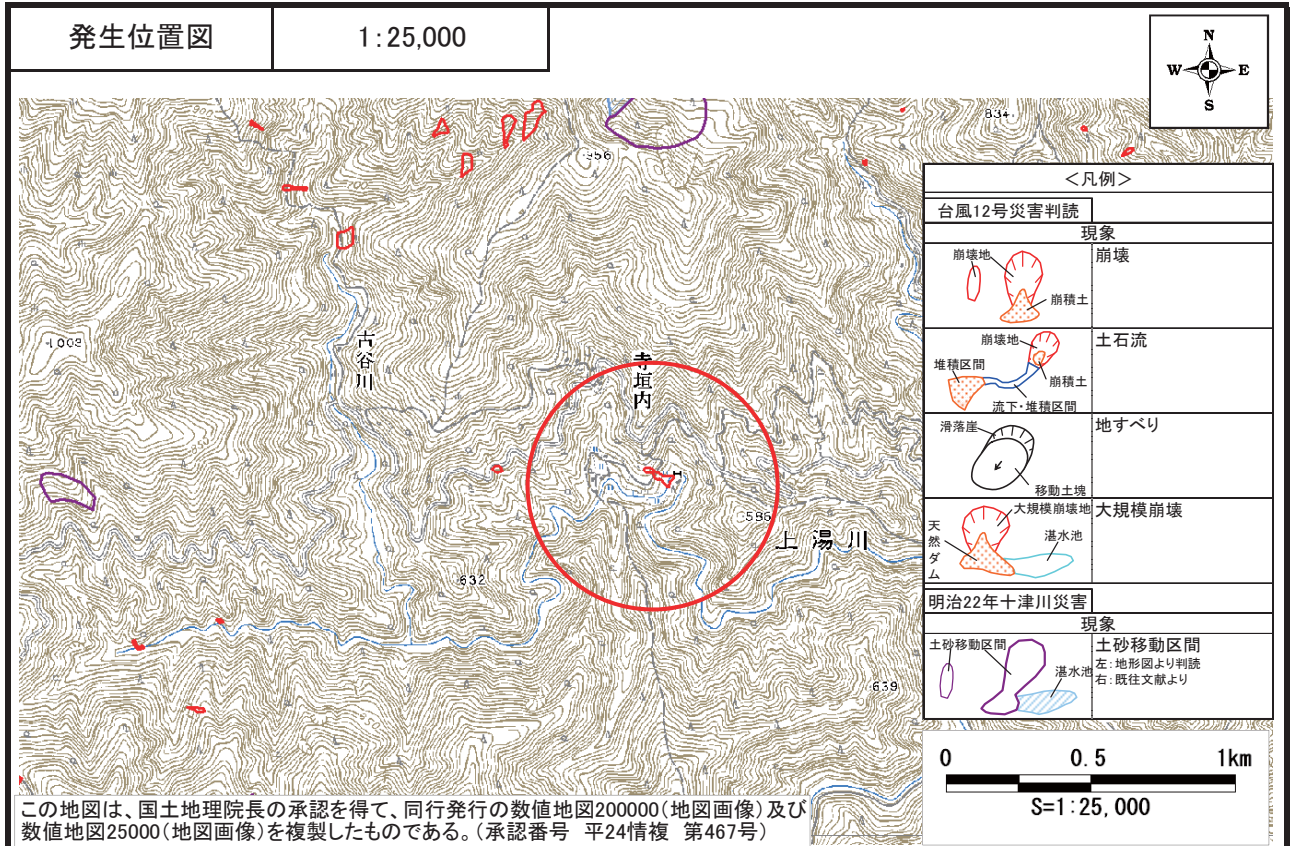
| 発生位置図 | 1:25,000 |
|---|---|

N
W E
S

834
956
1003
古谷川
寺垣内
586
上湯川
632
639

<凡例>
台風12号災害判読
現象

| | |
|---|---|
| 崩壊地 崩積土 | 崩壊 |
| 崩壊地 堆積区間 崩積土 流下・堆積区間 | 土石流 |
| 滑落崖 移動土塊 | 地すべり |
| 大規模崩壊地 天然ダム 湛水池 | 大規模崩壊 |

明治22年十津川災害
現象

| | |
|---|---|
| 土砂移動区間 湛水池 | 土砂移動区間 左:地形図より判読 右:既往文献より |

0 0.5 1km
S=1:25,000

この地図は、国土地理院長の承認を得て、同行発行の数値地図200000(地図画像)及び数値地図25000(地図画像)を複製したものである。(承認番号 平24情複 第467号)